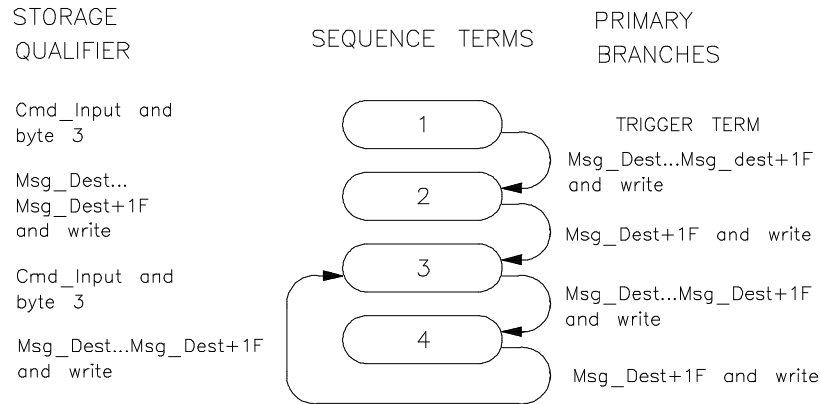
STORAGE QUALIFIER

SEQUENCE TERMS

PRIMARY BRANCHES

Cmd_Input and byte 3

1

TRIGGER TERM

Msg_Dest...Msg_dest+1F and write

Msg_Dest... Msg_Dest+1F and write

2

Msg_Dest+1F and write

Cmd_Input and byte 3

3

Msg_Dest...Msg_Dest+1F and write

Msg_Dest...Msg_Dest+1F and write

4

Msg_Dest+1F and write